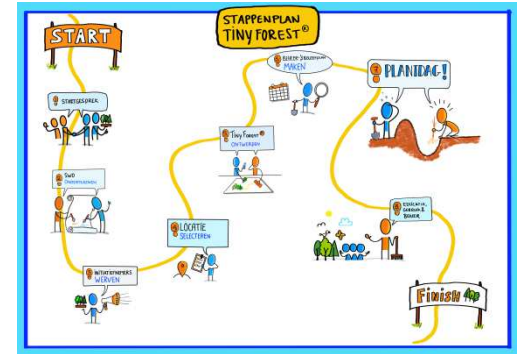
STAPPENPLAN TINY FOREST®

START

STARTGESPREK

SWO ONDERTEKENEN

INITIATIEFNEMERS WERVEN

LOCATIE SELECTEREN

Tiny Forest ONTWERPEN

BEHEER- & EDUCATIEPLAN MAKEN

PLANTDAG!

EDUCATIE, ONDERZOEK & BEHEER

FINISH